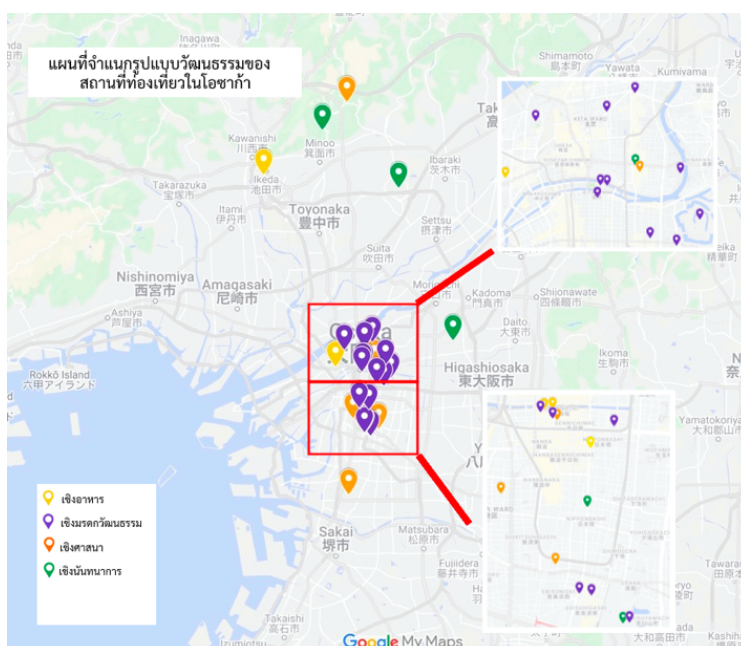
แผนที่จำแนกรูปแบบวัฒนธรรมของสถานที่ท่องเที่ยวในโอซาก้า

Inagawa
Shimamoto
島本町
Yawata
Kumiyama
Kawanishi
川西市
Minoo
箕面市
Ikeda
池田市
Takarazuka
宝塚市
Ibaraki
茨木市
Toyonaka
豊中市
Itami
伊丹市
Settsu
摂津市
Suita
吹田市
Nishinomiya
西宮市
Amagasaki
尼崎市
Moriguchi
Kadoma
門真市
Shijonawate
四條畷市
Ashiya
芦屋市
Daito
大東市
Rokko Island
六甲アイランド
Osaka
Higashiosaka
東大阪市
Ikoma
生駒市
Yamatokoriyama
大和郡山市
เชิงอาหาร
เชิงมรดกวัฒนธรรม
เชิงศาสนา
เชิงนันทนาการ
Sakai
堺市
Matsubara
松原市
Fujiidera
藤井寺市
Takaishi
高石市
Google My Maps